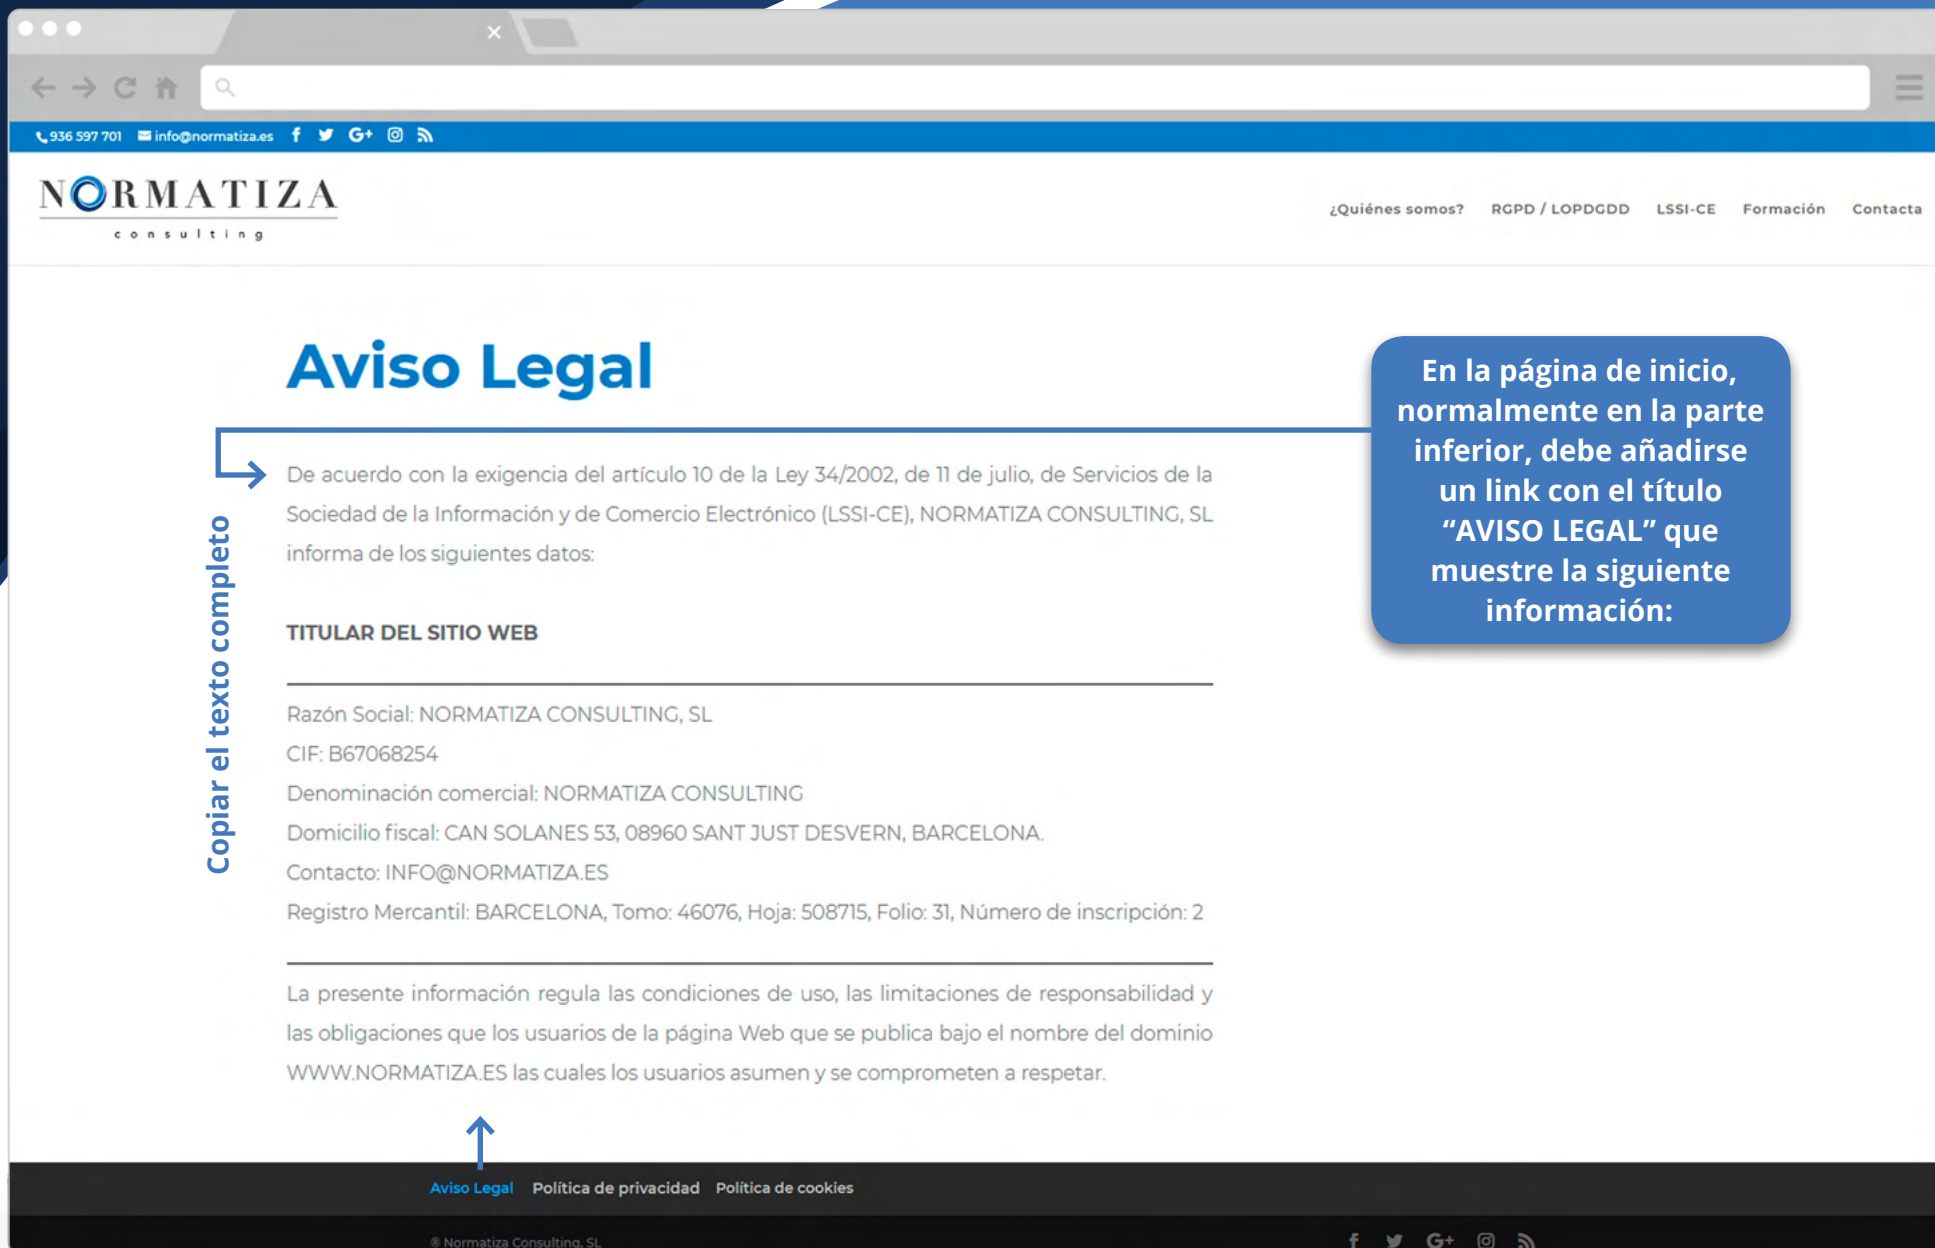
936 597 701 info@normatiza.es

NORMATIZA
consulting

¿Quiénes somos? RGPD / LOPDGDD LSSI-CE Formación Contacta

Aviso Legal

En la página de inicio, normalmente en la parte inferior, debe añadirse un link con el título “AVISO LEGAL” que muestre la siguiente información:

Copiar el texto completo

De acuerdo con la exigencia del artículo 10 de la Ley 34/2002, de 11 de julio, de Servicios de la Sociedad de la Información y de Comercio Electrónico (LSSI-CE), NORMATIZA CONSULTING, SL informa de los siguientes datos:

TITULAR DEL SITIO WEB

Razón Social: NORMATIZA CONSULTING, SL
CIF: B67068254
Denominación comercial: NORMATIZA CONSULTING
Domicilio fiscal: CAN SOLANES 53, 08960 SANT JUST DESVERN, BARCELONA.
Contacto: INFO@NORMATIZA.ES
Registro Mercantil: BARCELONA, Tomo: 46076, Hoja: 508715, Folio: 31, Número de inscripción: 2

La presente información regula las condiciones de uso, las limitaciones de responsabilidad y las obligaciones que los usuarios de la página Web que se publica bajo el nombre del dominio WWW.NORMATIZA.ES las cuales los usuarios asumen y se comprometen a respetar.

Aviso Legal Política de privacidad Política de cookies

® Normatiza Consulting, SL